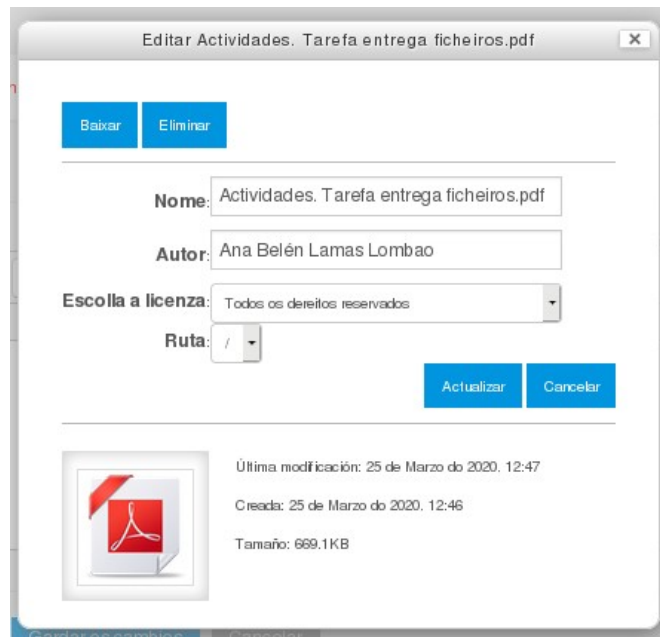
Editar Actividades. Tarefa entrega ficheiros.pdf

×

Baixar Eliminar

Nome: Actividades. Tarefa entrega ficheiros.pdf

Autor: Ana Belén Lamas Lombao

Escolla a licenza: Todos os dereitos reservados

Ruta: /

Actualizar Cancelar

Última modificación: 25 de Marzo do 2020. 12:47

Creada: 25 de Marzo do 2020. 12:46

Tamaño: 669.1KB